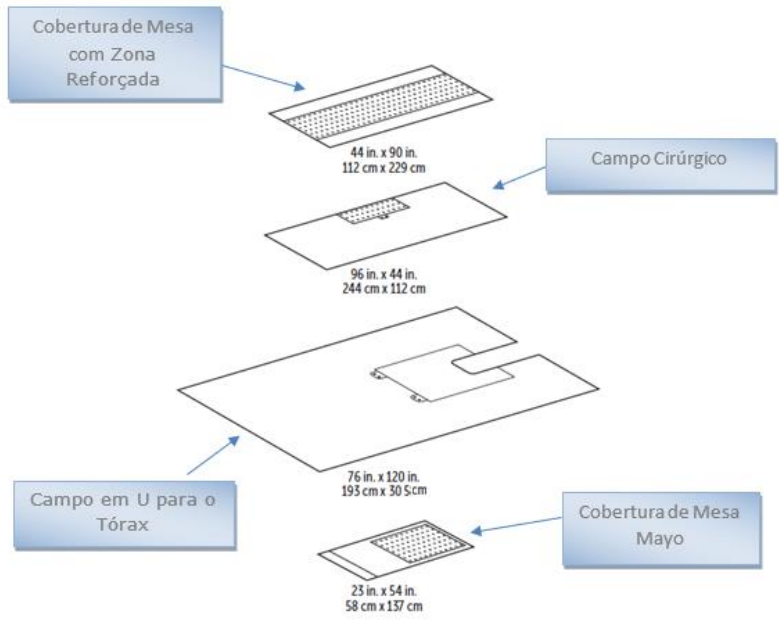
Cobertura de Mesa com Zona Reforçada

44 in. x 90 in.
112 cm x 229 cm

Campo Cirúrgico

96 in. x 44 in.
244 cm x 112 cm

76 in. x 120 in.
193 cm x 305 cm

Campo em U para o Tórax

Cobertura de Mesa Mayo

23 in. x 54 in.
58 cm x 137 cm